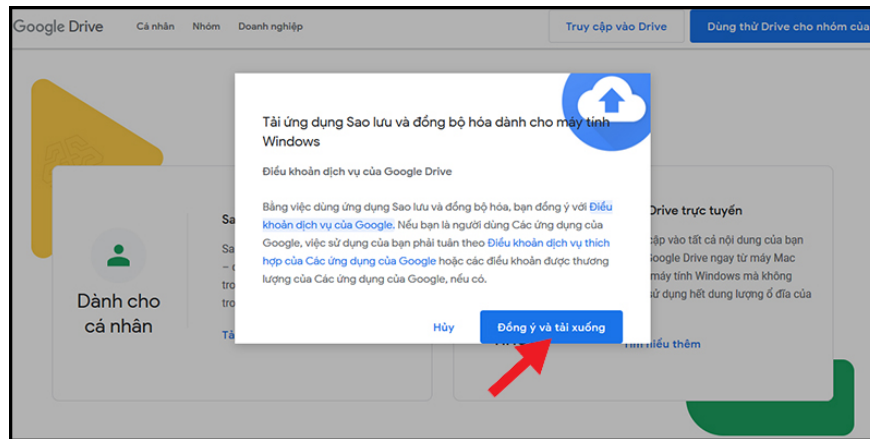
Google Drive Cá nhân Nhóm Doanh nghiệp

Truy cập vào Drive

Dùng thử Drive cho nhóm của

Tải ứng dụng Sao lưu và đồng bộ hóa dành cho máy tính Windows

Điều khoản dịch vụ của Google Drive

Bằng việc dùng ứng dụng Sao lưu và đồng bộ hóa, bạn đồng ý với Điều khoản dịch vụ của Google. Nếu bạn là người dùng Các ứng dụng của Google, việc sử dụng của bạn phải tuân theo Điều khoản dịch vụ thích hợp của Các ứng dụng của Google hoặc các điều khoản được thương lượng của Các ứng dụng của Google, nếu có.

Hủy

Đồng ý và tải xuống

Dành cho cá nhân

Sa

Sa
– c
tro
tro

Tả

Drive trực tuyến

cập vào tất cả nội dung của bạn Google Drive ngay từ máy Mac máy tính Windows mà không sử dụng hết dung lượng ổ đĩa của

Tìm hiểu thêm